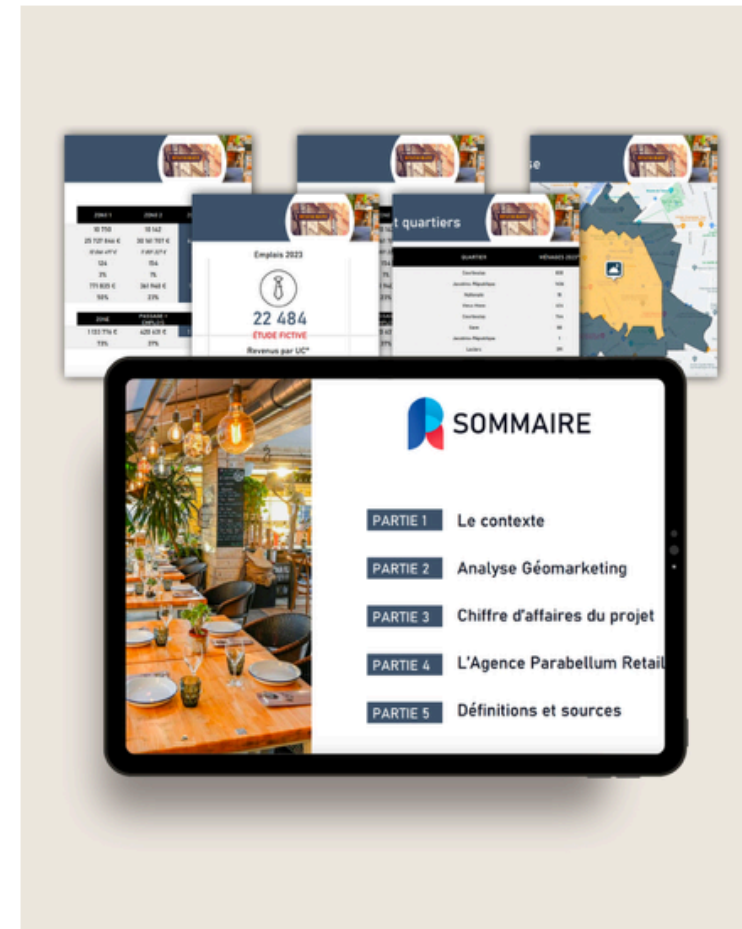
SOMMAIRE

PARTIE 1 Le contexte

PARTIE 2 Analyse Géomarketing

PARTIE 3 Chiffre d'affaires du projet

PARTIE 4 L'Agence Parabellum Retail

PARTIE 5 Définitions et sources

Emplois 2023

22 484

ÉTUDE FICTIVE

Revenus par UC*

t quartiers

ZONE 1 | ZONE 2
10 710 | 10 142
25 737 846 € | 30 161 707 €
126 | 154
3% | 7%
771 835 € | 361 948 €
58% | 23%

ZONE | PASSAGE
1 133 116 € | 620 451 €
73% | 37%

QUARTIER | MÉNAGES 2023